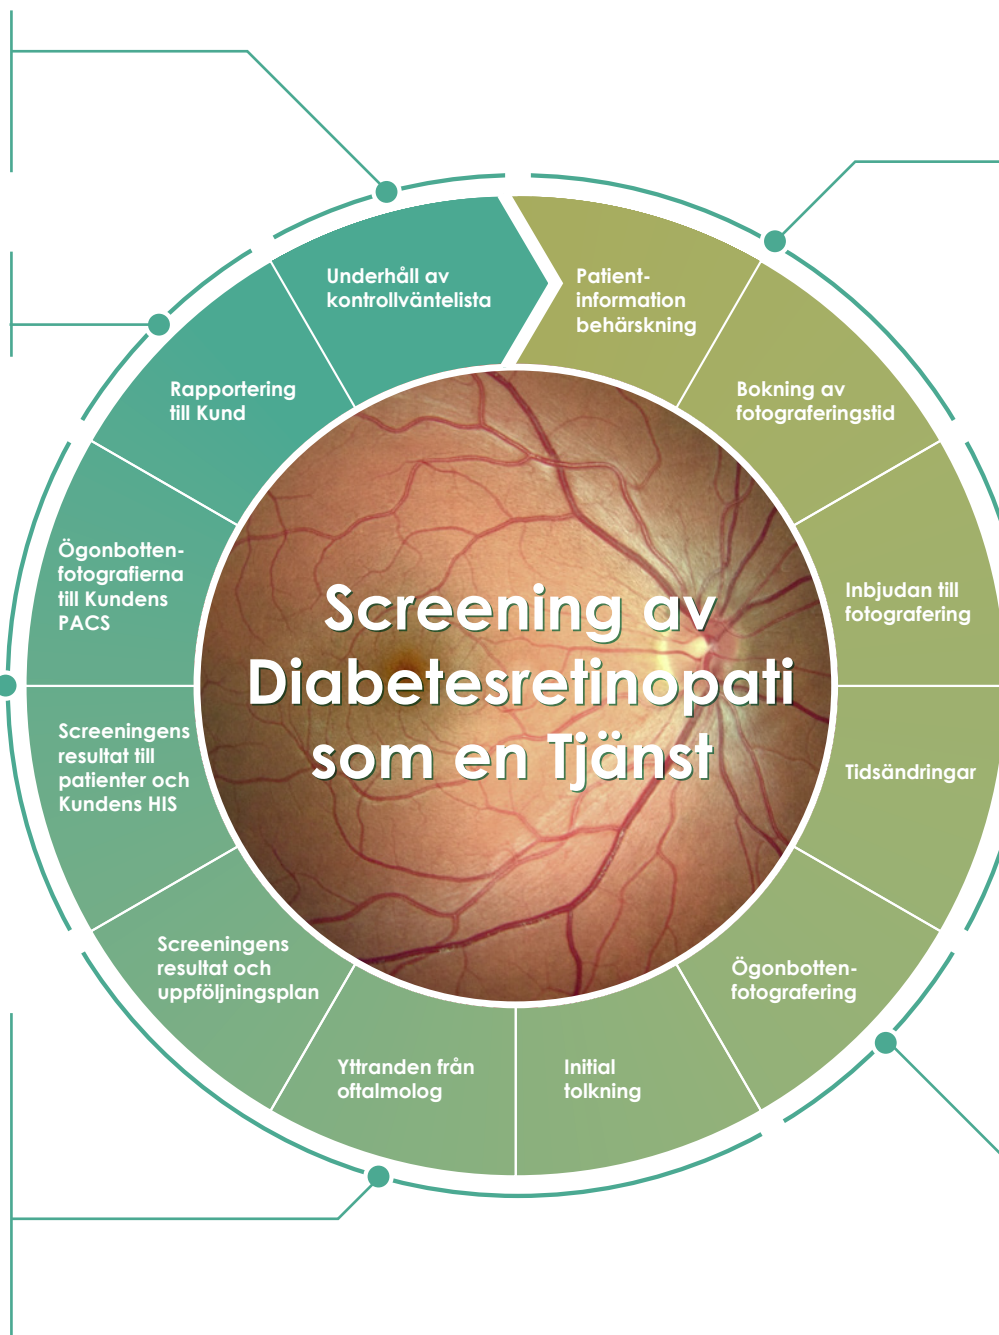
Screening av Diabetesretinopati som en Tjänst

Patient-information behärskning

Bokning av fotograferingstid

Inbjudan till fotografering

Tidsändringar

Ögonbotten-fotografering

Initial tolkning

Yttranden från oftalmolog

Screeningens resultat och uppföljningsplan

Screeningens resultat till patienter och Kundens HIS

Ögonbotten-fotografierna till Kundens PACS

Rapportering till Kund

Underhåll av kontrollväntelista